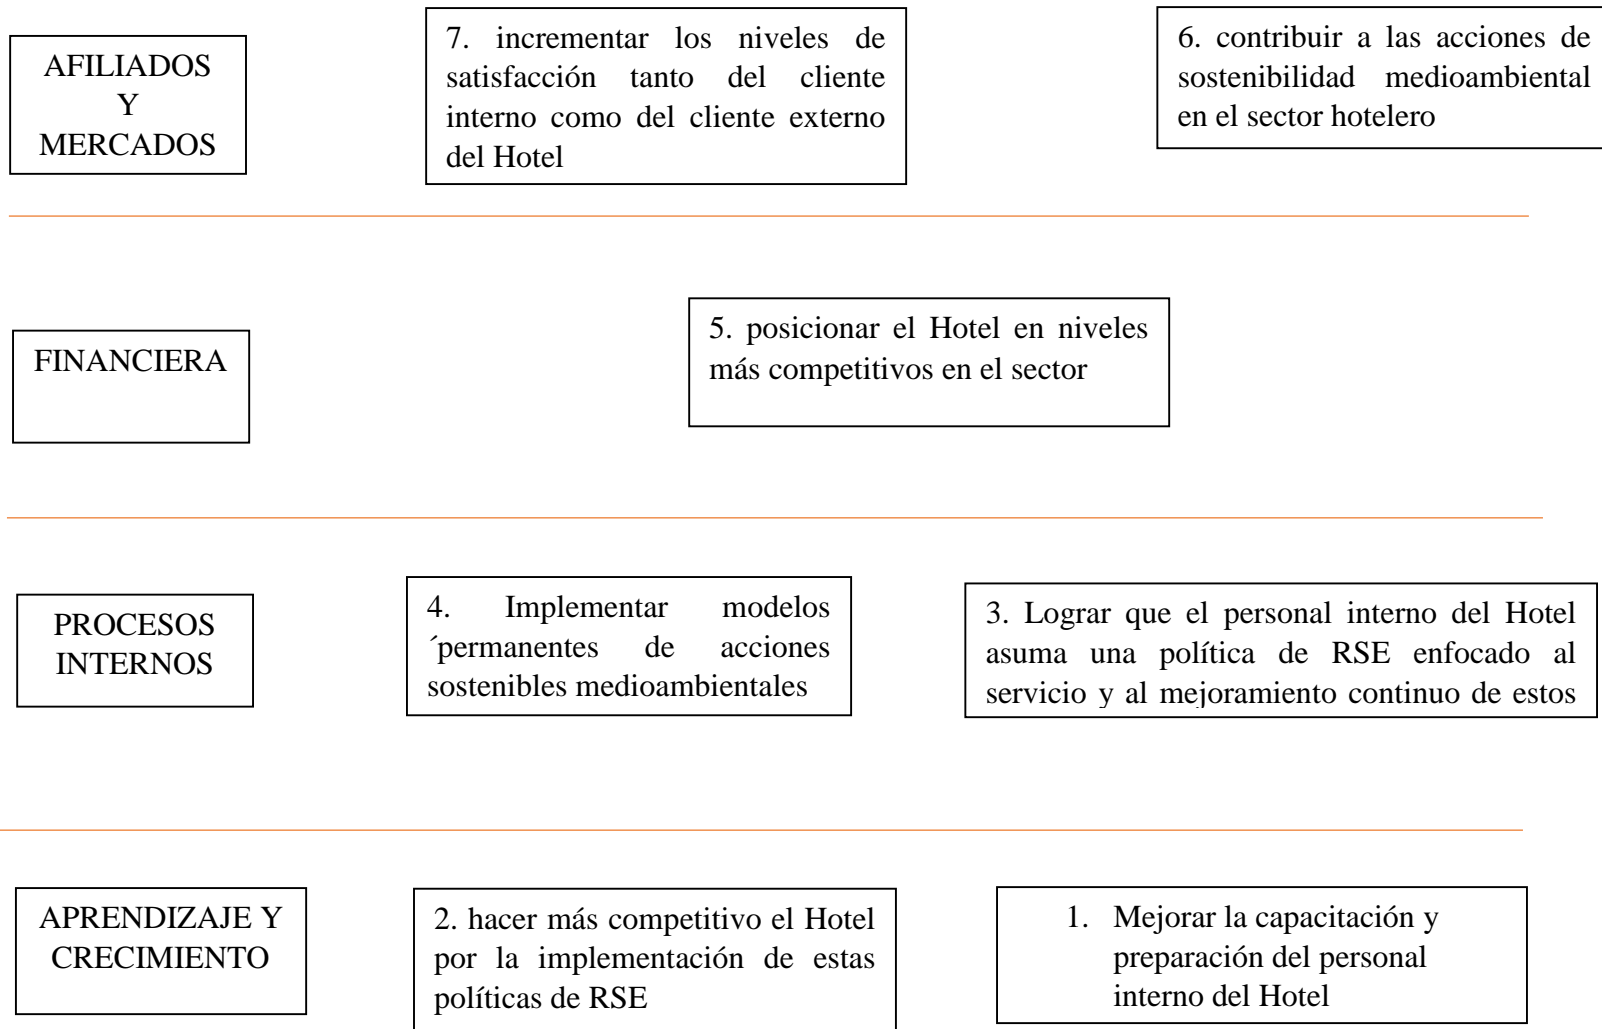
AFILIADOS Y MERCADOS

7. incrementar los niveles de satisfacción tanto del cliente interno como del cliente externo del Hotel

6. contribuir a las acciones de sostenibilidad medioambiental en el sector hotelero

FINANCIERA

5. posicionar el Hotel en niveles más competitivos en el sector

PROCESOS INTERNOS

4. Implementar modelos ´permanentes de acciones sostenibles medioambientales

3. Lograr que el personal interno del Hotel asuma una política de RSE enfocado al servicio y al mejoramiento continuo de estos

APRENDIZAJE Y CRECIMIENTO

2. hacer más competitivo el Hotel por la implementación de estas políticas de RSE

1. Mejorar la capacitación y preparación del personal interno del Hotel